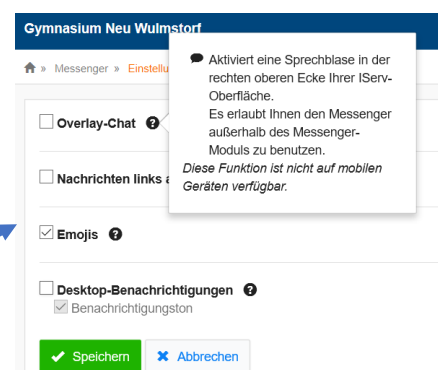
Gymnasium Neu Wulmstorf

» Messenger » Einstellu

Aktiviert eine Sprechblase in der rechten oberen Ecke Ihrer IServ-Oberfläche.
Es erlaubt Ihnen den Messenger außerhalb des Messenger-Moduls zu benutzen.
*Diese Funktion ist nicht auf mobilen Geräten verfügbar.*

Overlay-Chat

Nachrichten links a

Emojis

Desktop-Benachrichtigungen

Benachrichtigungston

Speichern

Abbrechen